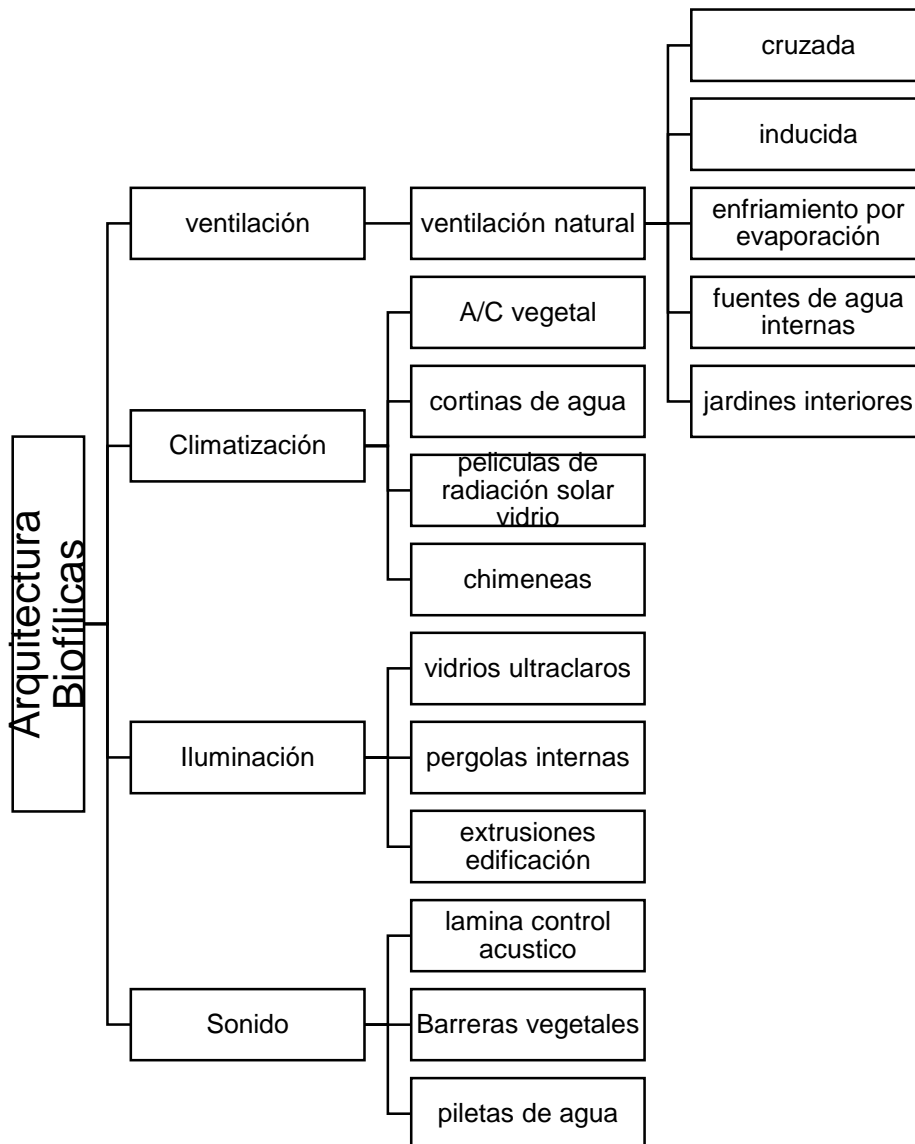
Arquitectura Biofílicas

ventilación

ventilación natural

cruzada

inducida

enfriamiento por evaporación

fuentes de agua internas

jardines interiores

Climatización

A/C vegetal

cortinas de agua

peliculas de radiación solar vidrio

chimeneas

Iluminación

vidrios ultraclaros

pergolas internas

extrusiones edificación

Sonido

lamina control acustico

Barreras vegetales

piletas de agua